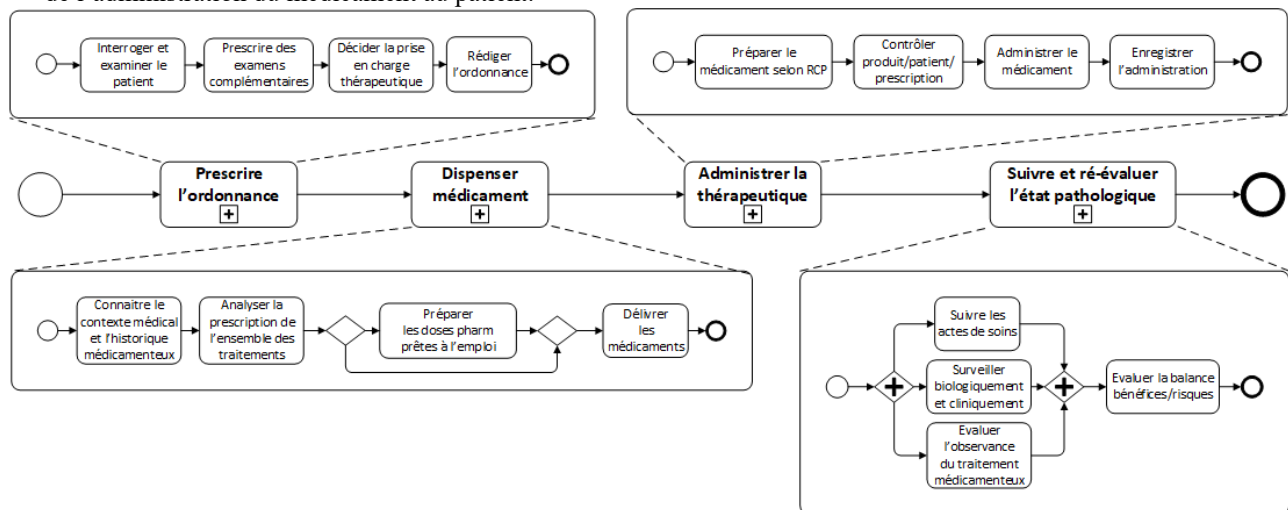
de l'administration du médicament au patient.

Interroger et examiner le patient
Prescrire des examens complémentaires
Décider la prise en charge thérapeutique
Rédiger l'ordonnance

Préparer le médicament selon RCP
Contrôler produit/patient/ prescription
Administrer le médicament
Enregistrer l'administration

Prescrire l'ordonnance
Dispenser médicament
Administrer la thérapeutique
Suivre et ré-évaluer l'état pathologique

Connaitre le contexte médical et l'historique médicamenteux
Analyser la prescription de l'ensemble des traitements
Préparer les doses pharm prêtes à l'emploi
Délivrer les médicaments

Suivre les actes de soins
Surveiller biologiquement et cliniquement
Evaluer l'observance du traitement médicamenteux
Evaluer la balance bénéfices/risques